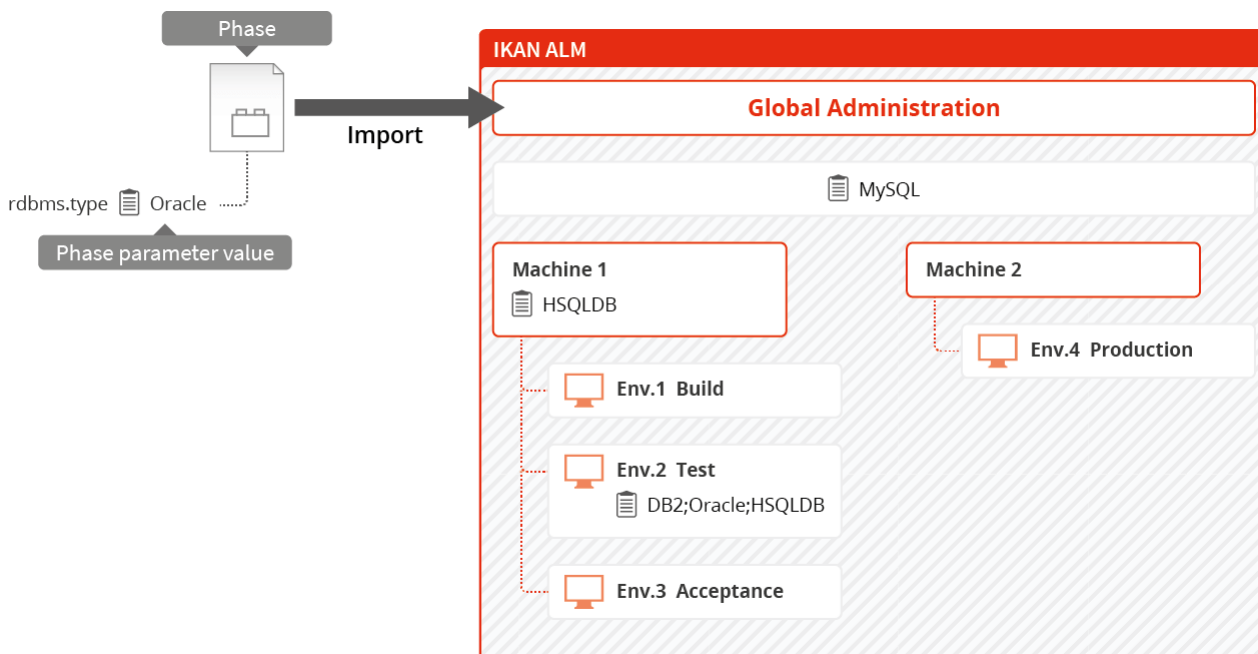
Phase

rdbms.type Oracle

Phase parameter value

Import

IKAN ALM

Global Administration

MySQL

Machine 1

HSQLDB

Machine 2

Env.4 Production

Env.1 Build

Env.2 Test

DB2;Oracle;HSQLDB

Env.3 Acceptance